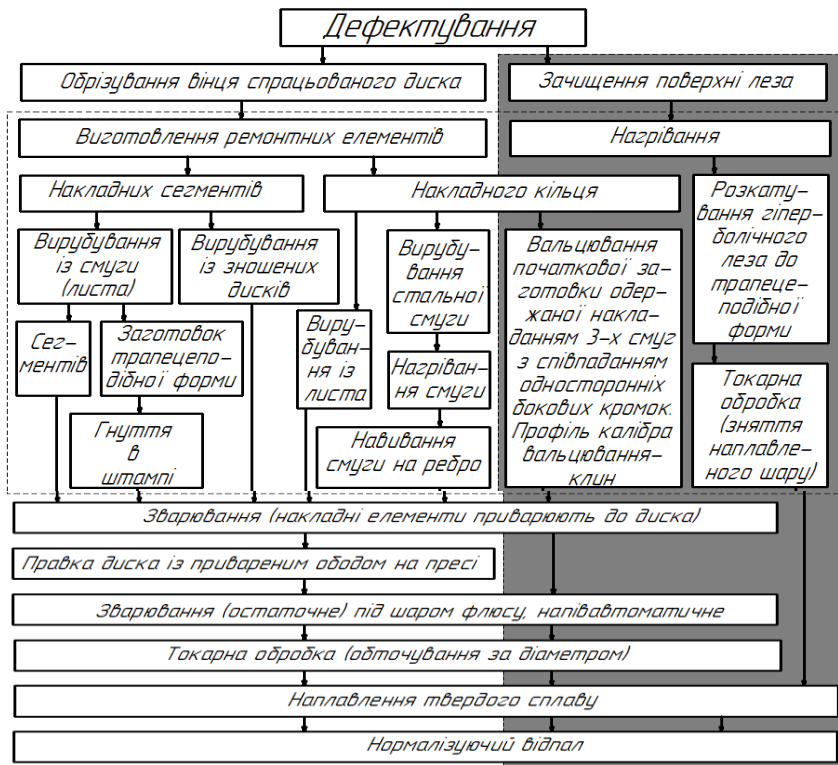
Дефектування

Обрізування вінця спрацьованого диска

Зачищення поверхні леза

Виготовлення ремонтних елементів

Нагрівання

Накладних сегментів

Накладного кільця

Розкатування гіперболічного леза до трапецеподібної форми

Вирубування із смуги (листа)

Вирубування із зношених дисків

Вирубування стальної смуги

Вальцювання початкової заготовки одержаної накладанням 3-х смуг з співпаданням односторонніх бокових кромок. Профіль калібра вальцювання-клин

Сегментів

Заготовок трапецеподібної форми

Вирубування із листа

Нагрівання смуги

Токарна обробка (зняття наплавленого шару)

Гнуття в штампі

Навивання смуги на ребро

Зварювання (накладні елементи приварюють до диска)

Правка диска із привареним ободом на пресі

Зварювання (остаточне) під шаром флюсу, напівавтоматичне

Токарна обробка (обточування за діаметром)

Наплавлення твердого сплаву

Нормалізуючий відпал